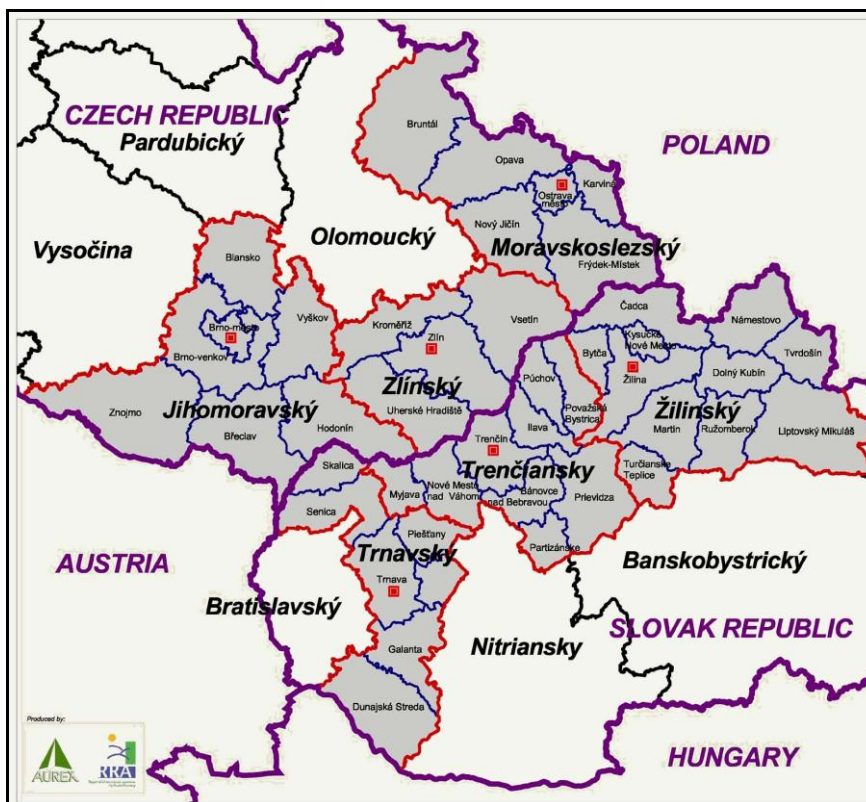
CZECH REPUBLIC
Pardubický
POLAND
Vysočina
Olomoucký
Moravskoslezský
Bruntál
Opava
Ostrava město
Karviná
Nový Jičín
Frýdek-Místek
Blansko
Brno-město
Brno-venkov
Vyškov
Kroměříž
Zlín
Vsetín
Čadca
Námestovo
Tvrdošín
Kysucké Nové Mesto
Bytča
Žilina
Dolný Kubín
Zlínský
Púchov
Považská Bystrica
Žilinský
Martin
Ružomberok
Liptovský Mikuláš
Znojmo
Jihomoravský
Břeclav
Hodonín
Uherské Hradiště
Ilava
Trenčín
Trenčiansky
Turčianske Teplice
Skalica
Myjava
Nové Mesto nad Váhom
Bánovce nad Bebravou
Prievidza
Senica
Piešťany
Partizánske
AUSTRIA
Trnavský
Trnava
Banskobystrický
Bratislavský
Nitriansky
SLOVAK REPUBLIC
Galanta
Dunajská Streda
Produced by:
AUREX
RRA
HUNGARY